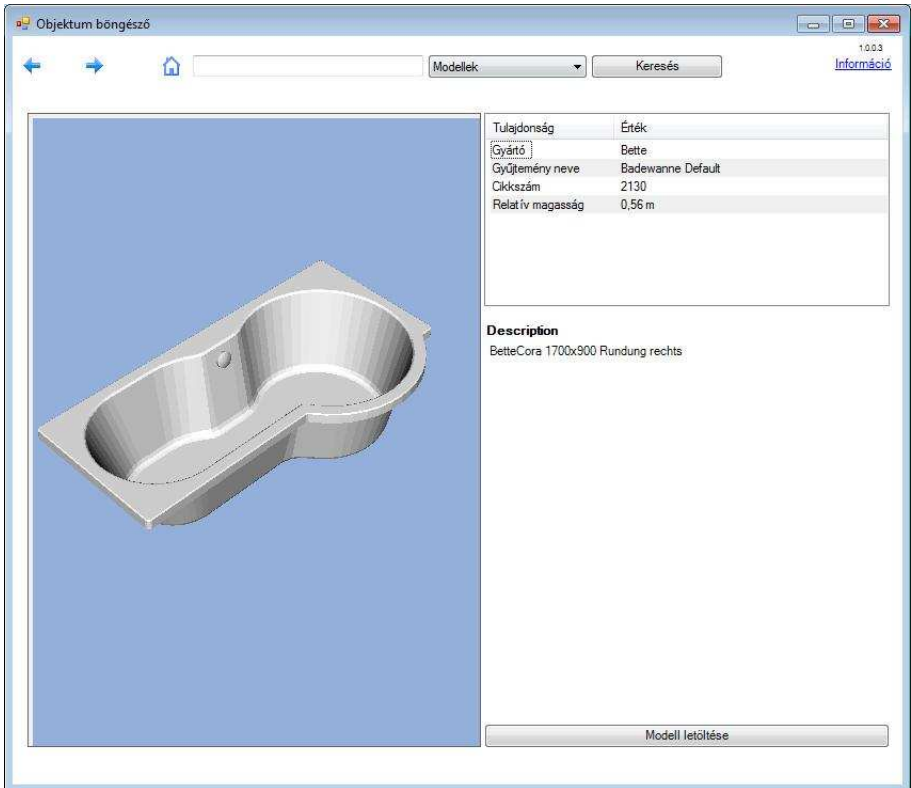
Objektum böngésző

Modellek

Keresés

1.0.0.3
Információ

| Tulajdonság | Érték |
|---|---|
| Gyártó | Bette |
| Gyűjtemény neve | Badewanne Default |
| Cikkszám | 2130 |
| Relatív magasság | 0,56 m |

Description
BetteCora 1700x900 Rundung rechts

Modell letöltése